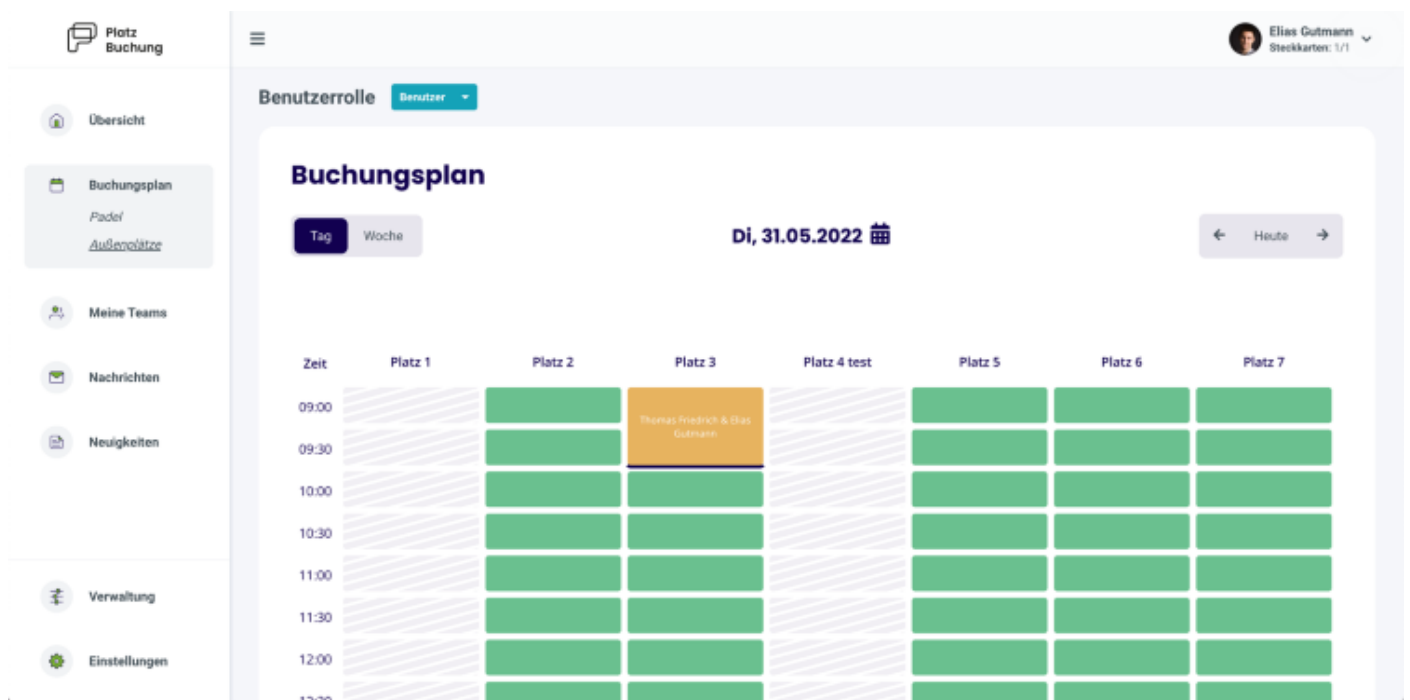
Platz Buchung

Übersicht

Buchungsplan

Padel

Außenplätze

Meine Teams

Nachrichten

Neuigkeiten

Verwaltung

Einstellungen

Elias Gutmann
Steckkarten: 1/1

Benutzerrolle Benutzer

Buchungsplan

Tag Woche

Di, 31.05.2022

Heute

| Zeit | Platz 1 | Platz 2 | Platz 3 | Platz 4 test | Platz 5 | Platz 6 | Platz 7 |
|---|---|---|---|---|---|---|---|
| 09:00 | | | Thomas Friedrich & Elias Gutmann | | | | |
| 09:30 | | | | | | | |
| 10:00 | | | | | | | |
| 10:30 | | | | | | | |
| 11:00 | | | | | | | |
| 11:30 | | | | | | | |
| 12:00 | | | | | | | |
| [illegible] | | | | | | | |